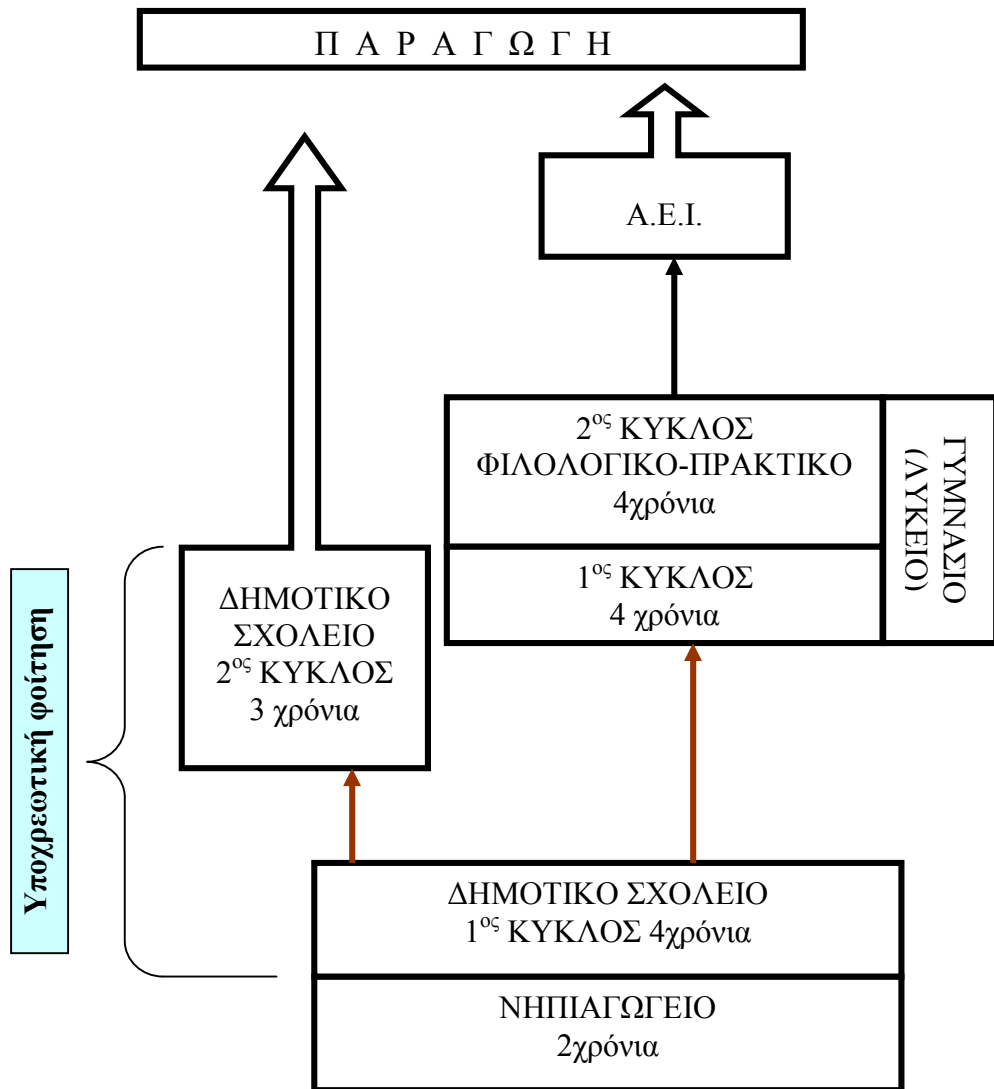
Π Α Ρ Α Γ Ω Γ Η

Α.Ε.Ι.

$2^{ος}$ ΚΥΚΛΟΣ
ΦΙΛΟΛΟΓΙΚΟ-ΠΡΑΚΤΙΚΟ
4χρόνια

$1^{ος}$ ΚΥΚΛΟΣ
4 χρόνια

ΓΥΜΝΑΣΙΟ (ΛΥΚΕΙΟ)

Υποχρεωτική φοίτηση

ΔΗΜΟΤΙΚΟ
ΣΧΟΛΕΙΟ
$2^{ος}$ ΚΥΚΛΟΣ
3 χρόνια

ΔΗΜΟΤΙΚΟ ΣΧΟΛΕΙΟ
$1^{ος}$ ΚΥΚΛΟΣ 4χρόνια

ΝΗΠΙΑΓΩΓΕΙΟ
2χρόνια